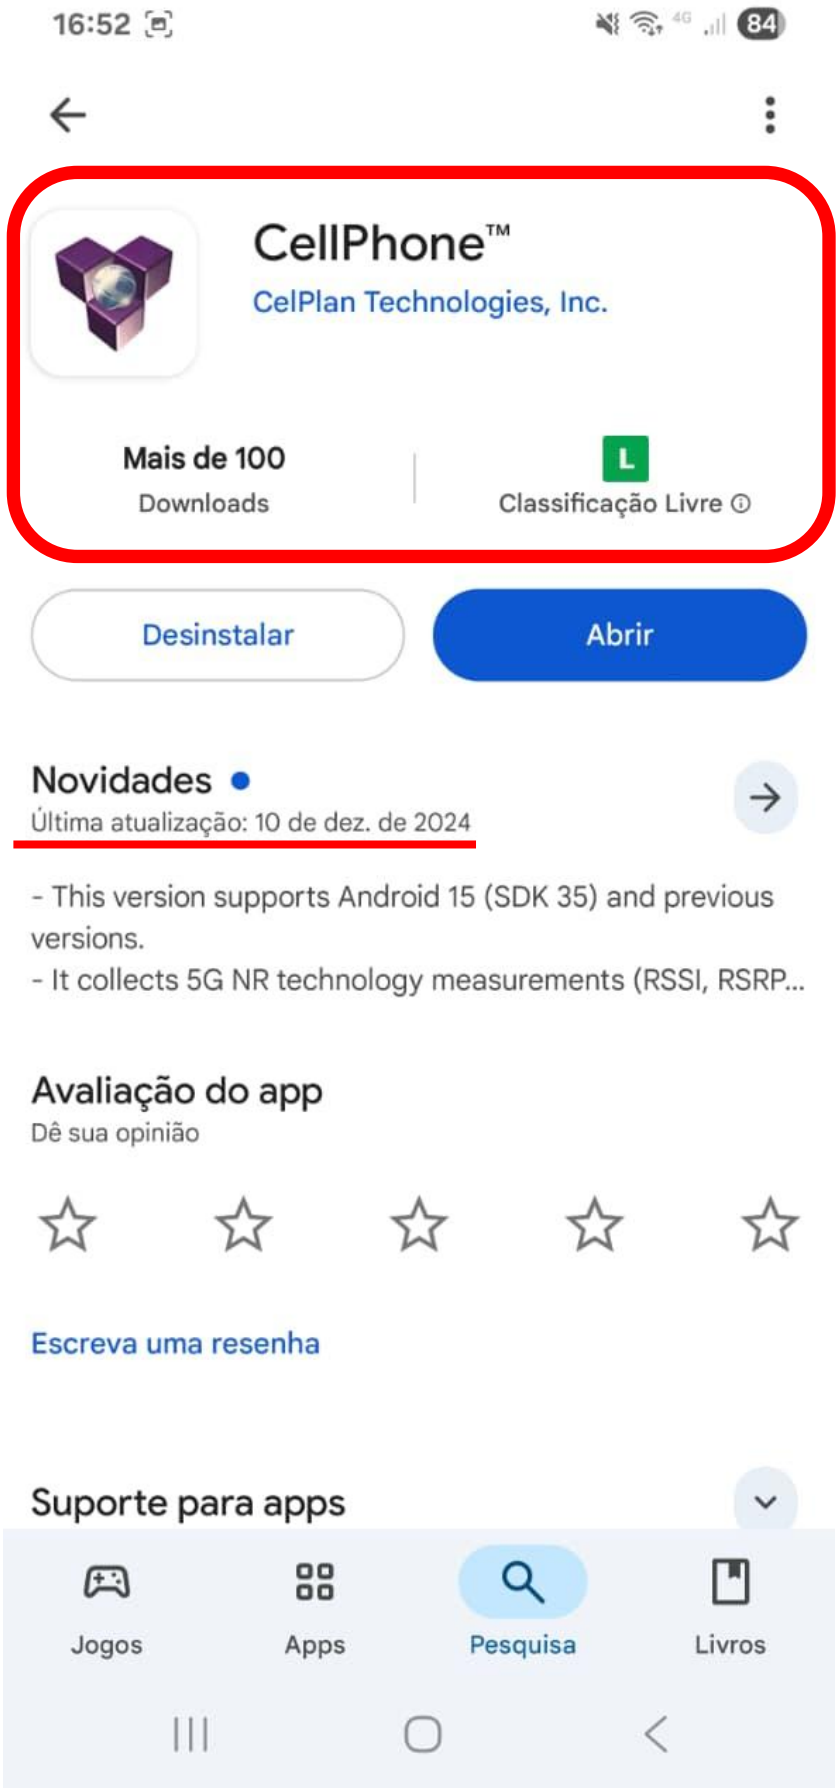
16:52

4G 84

CellPhone™
CelPlan Technologies, Inc.

Mais de 100
Downloads

L
Classificação Livre ⓘ

Desinstalar

Abrir

Novidades •
Última atualização: 10 de dez. de 2024

- This version supports Android 15 (SDK 35) and previous versions.
- It collects 5G NR technology measurements (RSSI, RSRP...

Avaliação do app
Dê sua opinião

Escreva uma resenha

Suporte para apps

Jogos
Apps
Pesquisa
Livros